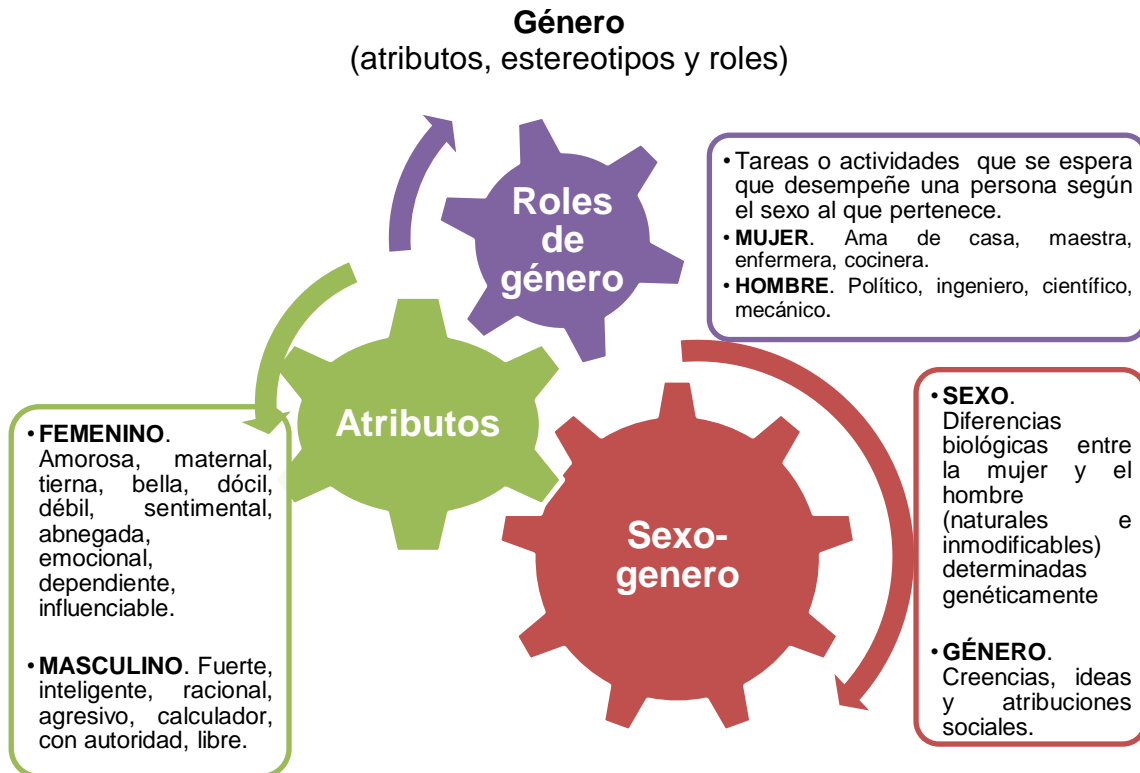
**Género**
(atributos, estereotipos y roles)

Roles de género

• Tareas o actividades que se espera que desempeñe una persona según el sexo al que pertenece.
• **MUJER**. Ama de casa, maestra, enfermera, cocinera.
• **HOMBRE**. Político, ingeniero, científico, mecánico.

Atributos

• **FEMENINO**. Amorosa, maternal, tierna, bella, dócil, débil, sentimental, abnegada, emocional, dependiente, influenciable.

• **MASCULINO**. Fuerte, inteligente, racional, agresivo, calculador, con autoridad, libre.

Sexo-genero

• **SEXO**. Diferencias biológicas entre la mujer y el hombre (naturales e inmodificables) determinadas genéticamente

• **GÉNERO**. Creencias, ideas y atribuciones sociales.